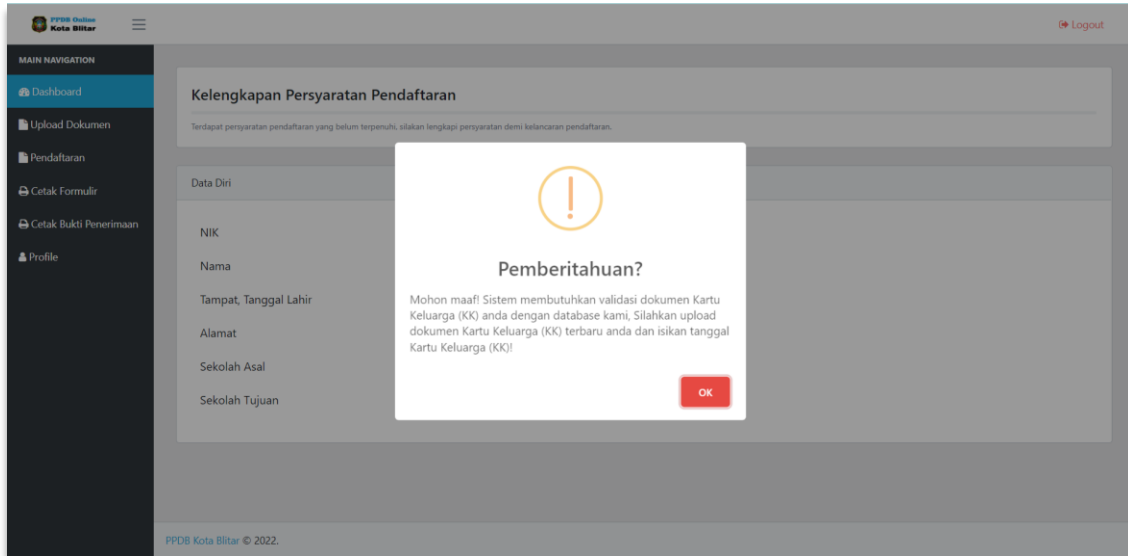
PPDB Online
Kota Blitar

Logout

MAIN NAVIGATION
Dashboard
Upload Dokumen
Pendaftaran
Cetak Formulir
Cetak Bukti Penerimaan
Profile

Kelengkapan Persyaratan Pendaftaran

Terdapat persyaratan pendaftaran yang belum terpenuhi. silakan lengkapi persyaratan demi kelancaran pendaftaran.

Data Diri

NIK
Nama
Tampat, Tanggal Lahir
Alamat
Sekolah Asal
Sekolah Tujuan

!

Pemberitahuan?

Mohon maaf! Sistem membutuhkan validasi dokumen Kartu Keluarga (KK) anda dengan database kami, Silahkan upload dokumen Kartu Keluarga (KK) terbaru anda dan isikan tanggal Kartu Keluarga (KK)!

OK

PPDB Kota Blitar © 2022.